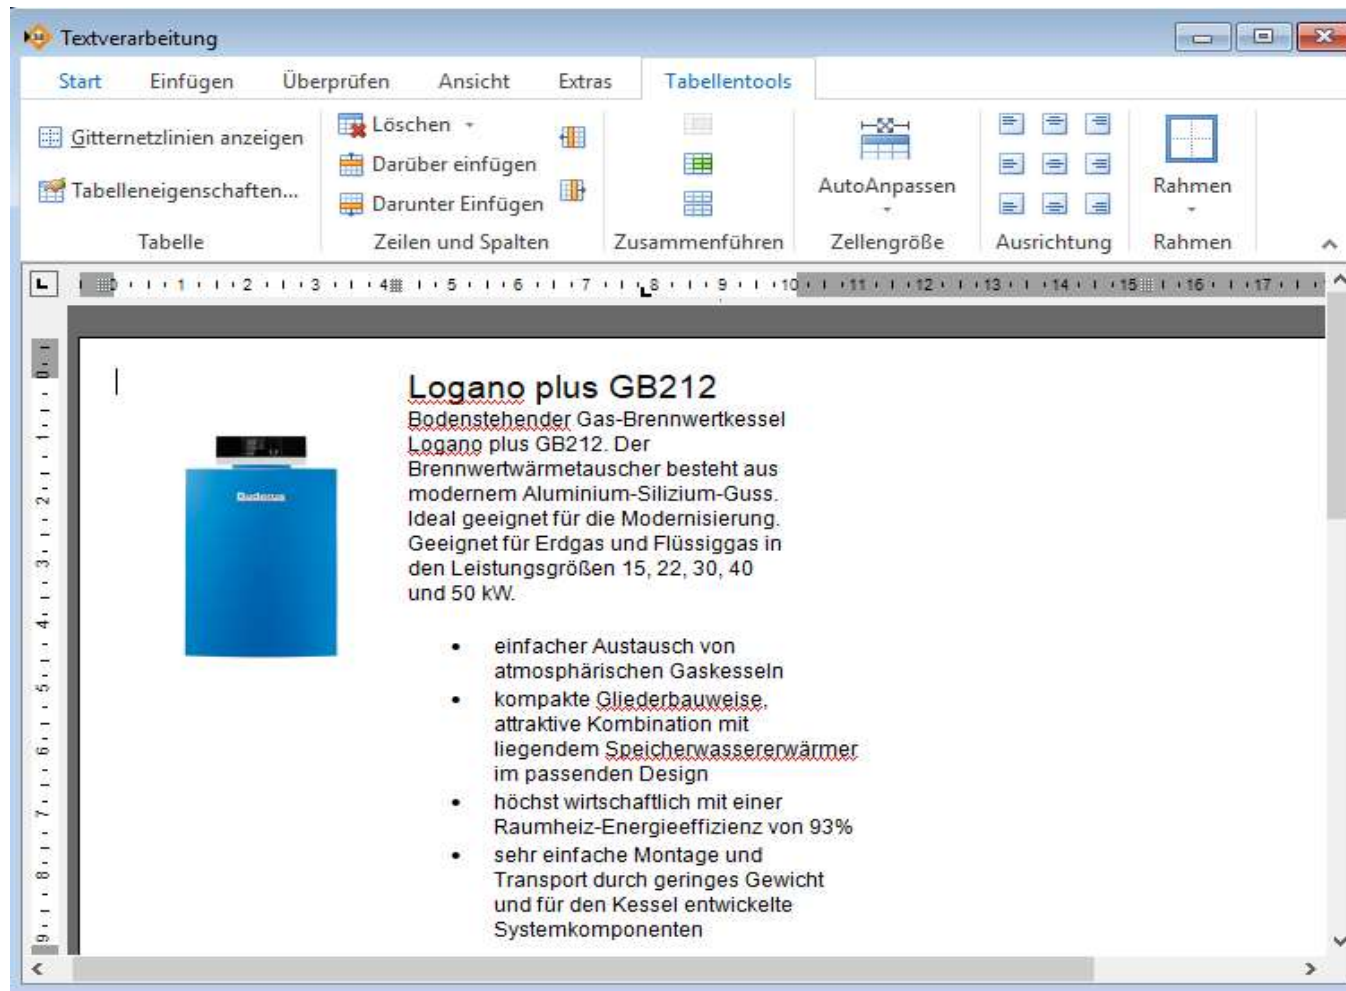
Textverarbeitung

Start Einfügen Überprüfen Ansicht Extras Tabellentools

Gitternetzlinien anzeigen
Tabelleneigenschaften...
Tabelle

Löschen
Darüber einfügen
Darunter Einfügen
Zeilen und Spalten

Zusammenführen

AutoAnpassen
Zellengröße

Ausrichtung

Rahmen
Rahmen

1 2 3 4 5 6 7 8 9 10 11 12 13 14 15 16 17

1 2 3 4 5 6 7 8 9

Buderus

Logano plus GB212
Bodenstehender Gas-Brennwertkessel Logano plus GB212. Der Brennwertwärmetauscher besteht aus modernem Aluminium-Silizium-Guss. Ideal geeignet für die Modernisierung. Geeignet für Erdgas und Flüssiggas in den Leistungsgrößen 15, 22, 30, 40 und 50 kW.

• einfacher Austausch von atmosphärischen Gaskesseln
• kompakte Gliederbauweise, attraktive Kombination mit liegendem Speicherwassererwärmer im passenden Design
• höchst wirtschaftlich mit einer Raumheiz-Energieeffizienz von 93%
• sehr einfache Montage und Transport durch geringes Gewicht und für den Kessel entwickelte Systemkomponenten